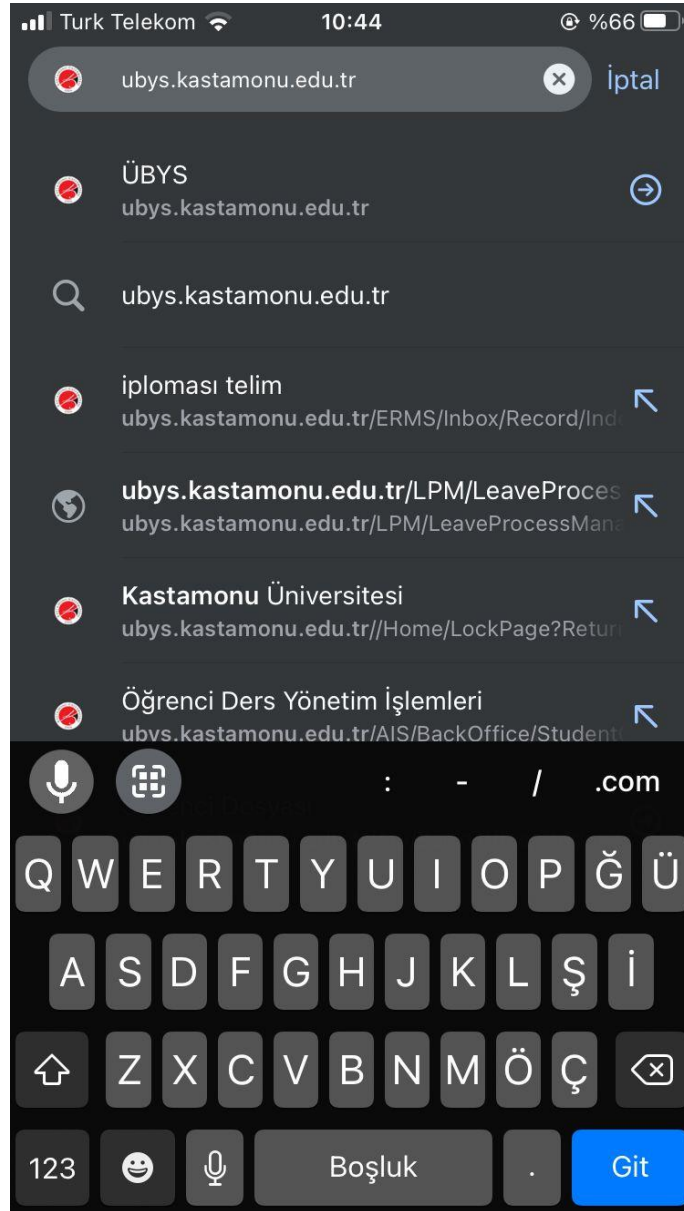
Turk Telekom 10:44 %66

ubys.kastamonu.edu.tr İptal

ÜBYS
ubys.kastamonu.edu.tr

ubys.kastamonu.edu.tr

iploması telim
ubys.kastamonu.edu.tr/ERMS/Inbox/Record/Ind

ubys.kastamonu.edu.tr/LPM/LeaveProces
ubys.kastamonu.edu.tr/LPM/LeaveProcessMana

Kastamonu Üniversitesi
ubys.kastamonu.edu.tr//Home/LockPage?Retur

Öğrenci Ders Yönetim İşlemleri
ubys.kastamonu.edu.tr/AIS/BackOffice/Student

: - / .com

Q W E R T Y U I O P Ğ Ü
A S D F G H J K L Ş İ
Z X C V B N M Ö Ç
123 Boşluk . Git